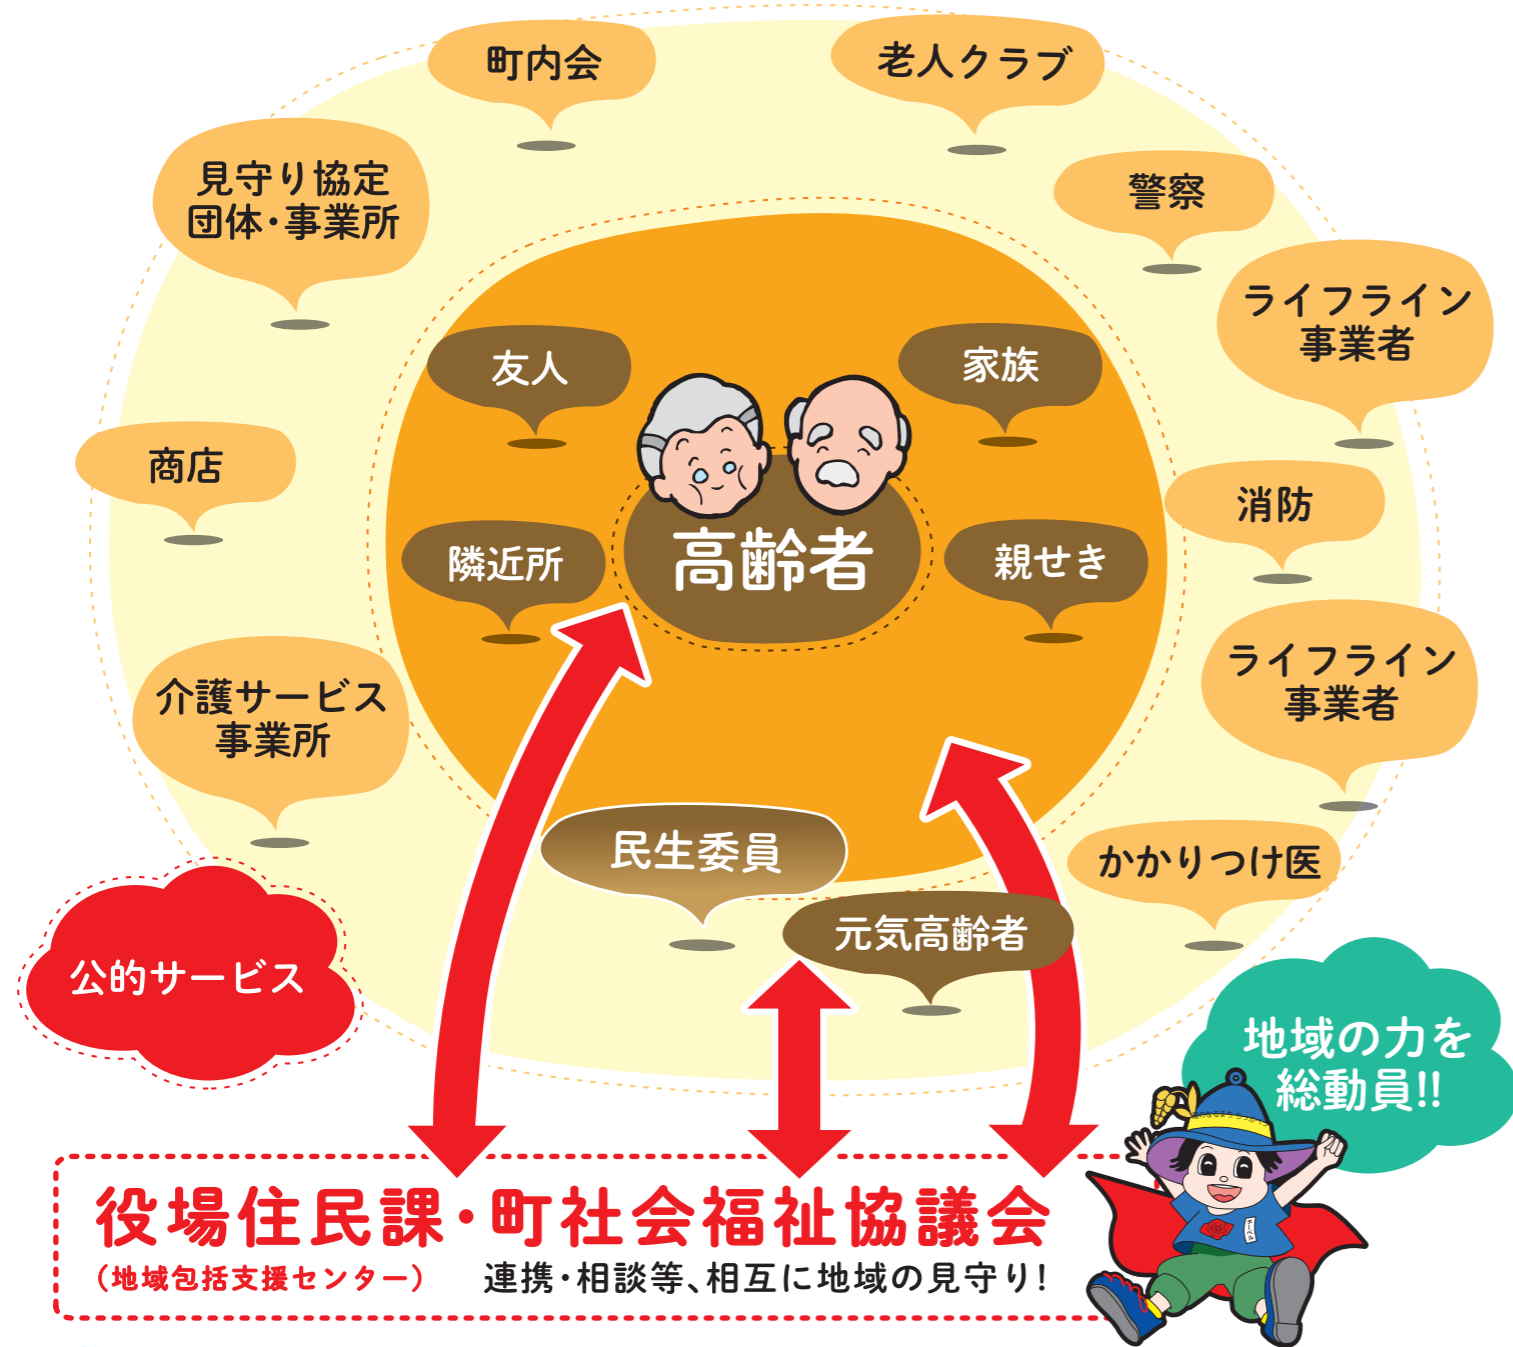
町内会

老人クラブ

見守り協定
団体・事業所

警察

ライフライン
事業者

友人

家族

商店

消防

隣近所

高齢者

親せき

ライフライン
事業者

介護サービス
事業所

民生委員

かかりつけ医

元気高齢者

公的サービス

地域の力を
総動員!!

役場住民課・町社会福祉協議会
(地域包括支援センター)　連携・相談等、相互に地域の見守り!